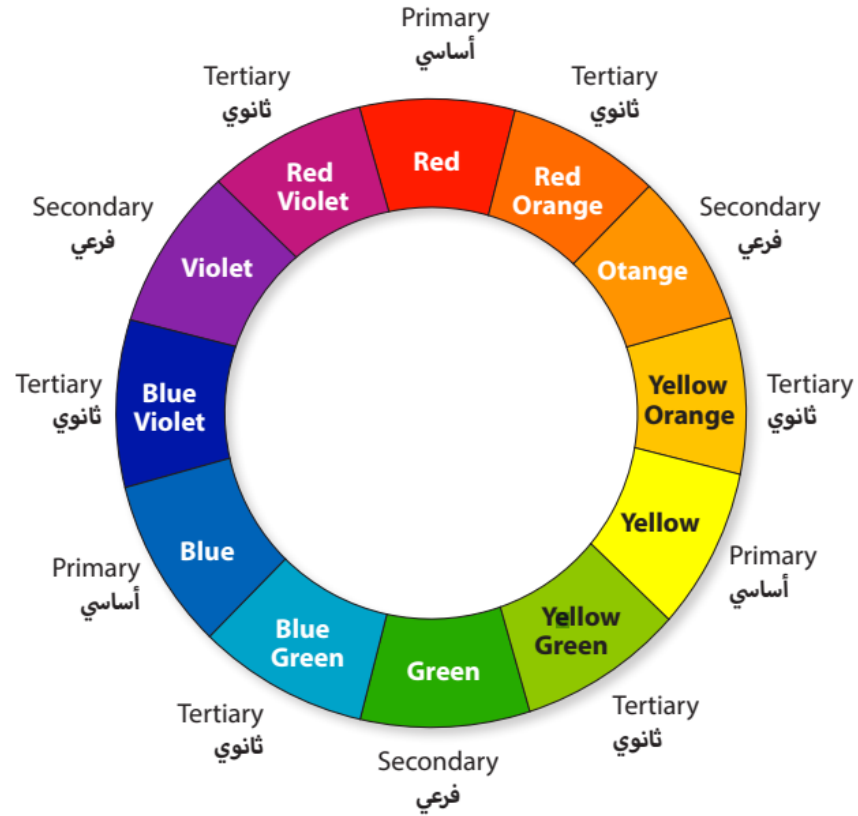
Primary
أساسي

Red

Tertiary
ثانوي

Red Orange

Secondary
فرعي

Otange

Tertiary
ثانوي

Yellow Orange

Yellow

Primary
أساسي

Yellow Green

Tertiary
ثانوي

Green

Secondary
فرعي

Blue Green

Tertiary
ثانوي

Blue

Primary
أساسي

Blue Violet

Tertiary
ثانوي

Violet

Secondary
فرعي

Red Violet

Tertiary
ثانوي